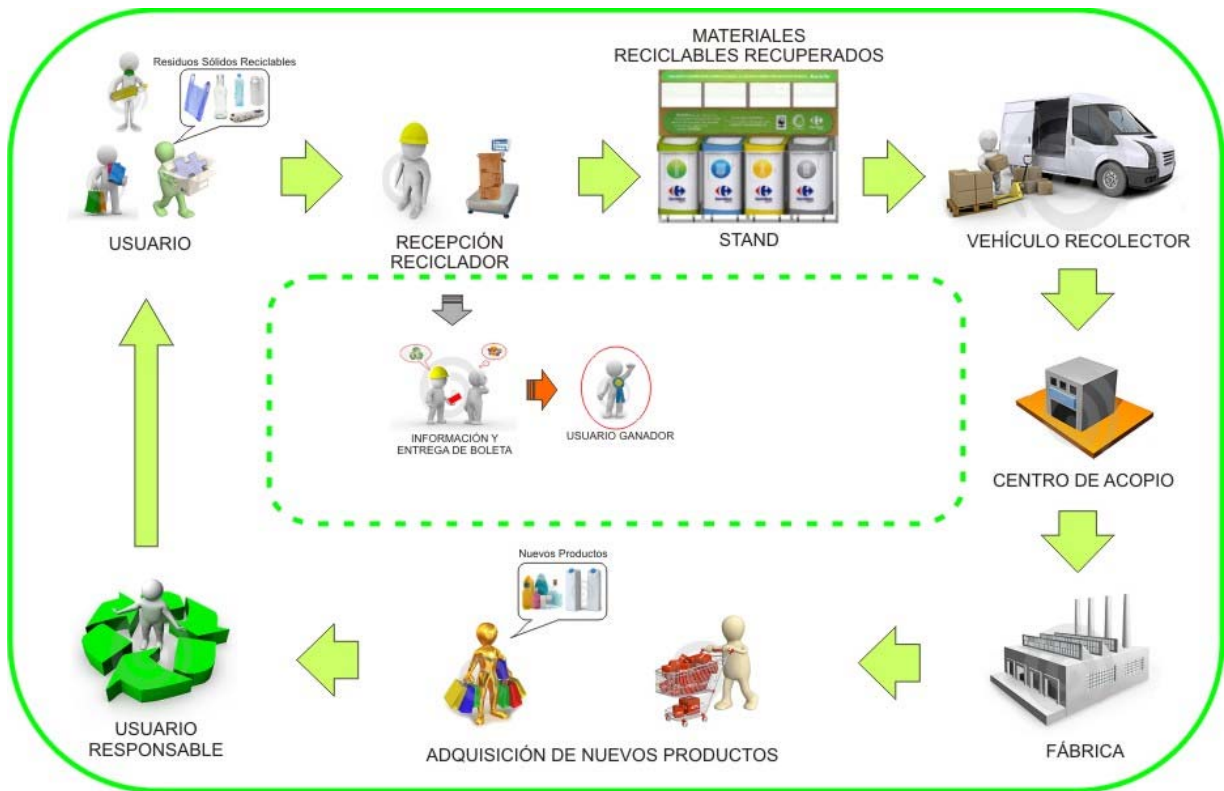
Residuos Sólidos Reciclables

USUARIO

RECEPCIÓN RECICLADOR

MATERIALES RECICLABLES RECUPERADOS

STAND

VEHÍCULO RECOLECTOR

INFORMACIÓN Y ENTREGA DE BOLETA

USUARIO GANADOR

CENTRO DE ACOPIO

Nuevos Productos

USUARIO RESPONSABLE

ADQUISICIÓN DE NUEVOS PRODUCTOS

FÁBRICA